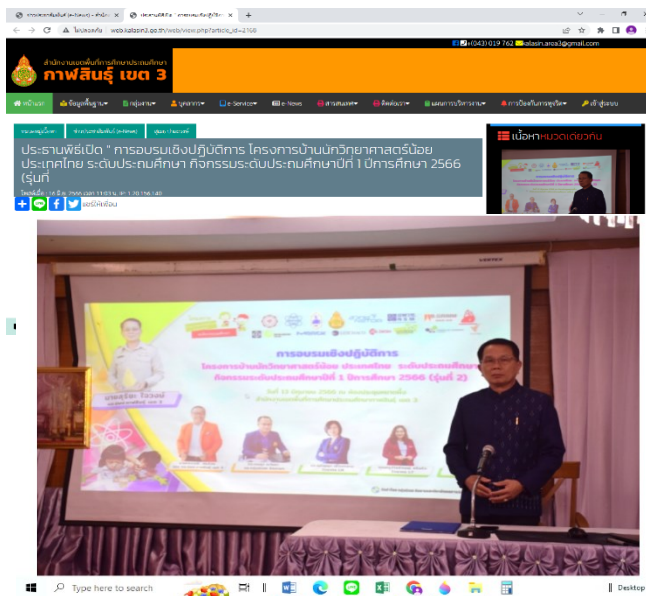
การประชาสัมพันธ์ (e-News) - สำนัก ×  ประธานพิธีเปิด " การอบรมเชิงปฏิบัติ ×  +

← → C ⚠ ไม่ปลอดภัย | web.kalasin3.go.th/web/view.php?article_id=2168

(043) 019 762 kalasin.area3@gmail.com

สำนักงานเขตพื้นที่การศึกษาประถมศึกษา
กาฬสินธุ์ เขต 3

หน้าแรก | ข้อมูลพื้นฐาน | กลุ่มงาน | บุคลากร | e-Service | e-News | สารสนเทศ | ติดต่อเรา | ผลการบริหารงาน | การป้องกันการทุจริต | เข้าสู่ระบบ

กลุ่มงานอำนวยการ | ข่าวประชาสัมพันธ์ (e-News) | บุคลากรในสังกัด

ประธานพิธีเปิด " การอบรมเชิงปฏิบัติการ โครงการบ้านนักวิทยาศาสตร์น้อยประเทศไทย ระดับประถมศึกษา กิจกรรมระดับประถมศึกษาปีที่ 1 ปีการศึกษา 2566 (รุ่นที่

โพสต์เมื่อ : 16 มิ.ย. 2566 เวลา 11:03 น. IP: 1.20.156.148

แชร์ให้เพื่อน

เนื้อหาหมวดเดียวกัน

การอบรมเชิงปฏิบัติการ
โครงการบ้านนักวิทยาศาสตร์น้อย ประเทศไทย ระดับประถมศึกษา
กิจกรรมระดับประถมศึกษาปีที่ 1 ปีการศึกษา 2566 (รุ่นที่ 2)

Type here to search

Desktop